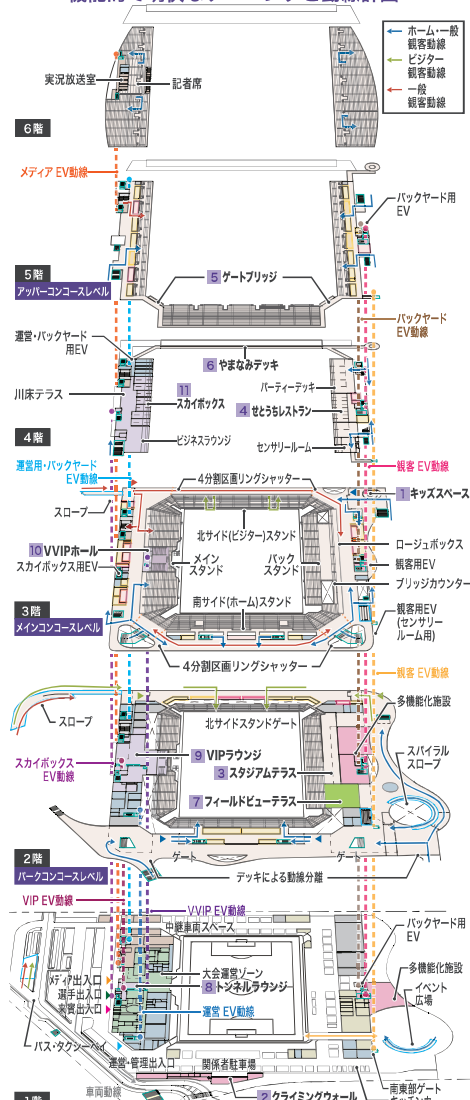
ホーム・一般観客動線
ビジター観客動線
一般観客動線

実況放送室
記者席
6階

メディア EV動線
バックヤード用EV
5階
アッパーコンコースレベル
5 ゲートブリッジ
バックヤードEV動線

運営・バックヤード用EV
6 やまなみデッキ
川床テラス
11 スカイボックス
パーティーデッキ
4 せとうちレストラン
ビジネスラウンジ
センサリールーム
4階
観客 EV動線
運営用・バックヤードEV動線
4分割区画リングシャッター
1 キッズスペース
スロープ
北サイド(ビジター)スタンド
ロージュボックス
10 VVIPホール
メインスタンド
バックスタンド
観客用EV
スカイボックス用EV
ブリッジカウンター
南サイド(ホーム)スタンド
3階
メインコンコースレベル
観客用EV(センサリールーム用)
4分割区画リングシャッター
観客 EV動線
多機能化施設
スロープ
北サイドスタンドゲート
スパイラルスロープ
スカイボックスEV動線
9 VIPラウンジ
3 スタジアムテラス
7 フィールドビューテラス
ゲート
ゲート
2階
パークコンコースレベル
デッキによる動線分離
VIP EV動線
VVIP EV動線
中継車両スペース
バックヤード用EV
多機能化施設
メディア出入口
選手出入口
来賓出入口
大会運営ゾーン
8 トンネルラウンジ
運営 EV動線
イベント広場
バス・タクシーベイ
運営・管理出入口
関係者駐車場
車両動線
2 クライミングウォール
南東部ゲート
1階